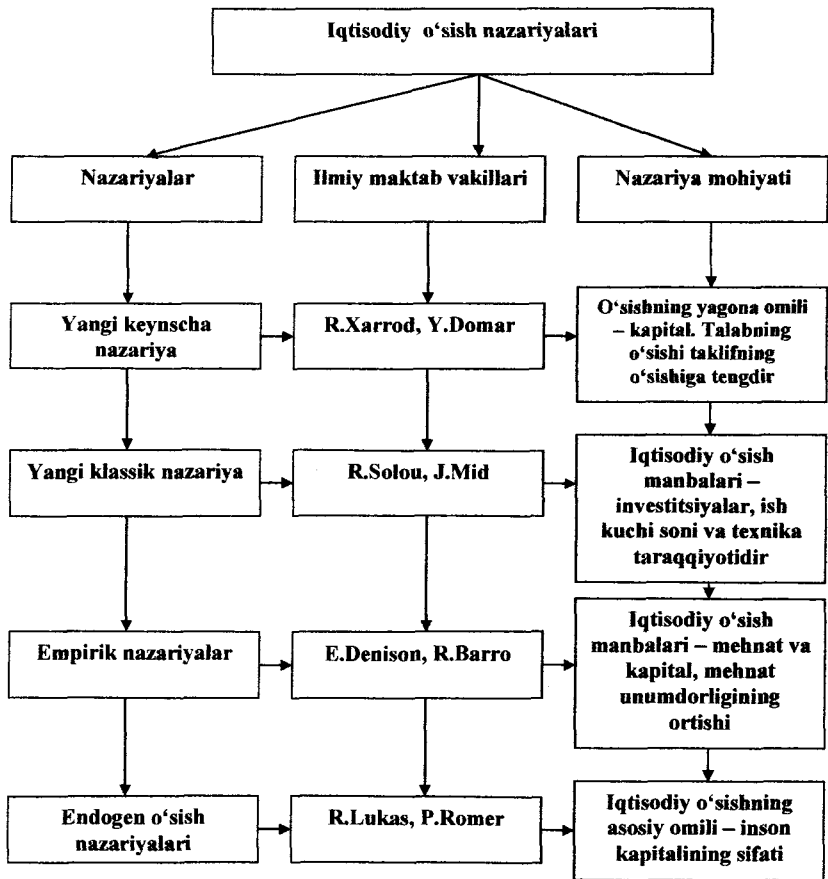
Iqtisodiy o‘sish nazariyalari

Nazariyalar

Ilmiy maktab vakillari

Nazariya mohiyati

Yangi keynscha nazariya

R.Xarrod, Y.Domar

O‘sishning yagona omili – kapital. Talabning o‘sishi taklifning o‘sishiga tengdir

Yangi klassik nazariya

R.Solou, J.Mid

Iqtisodiy o‘sish manbalari – investitsiyalar, ish kuchi soni va texnika taraqqiyotidir

Empirik nazariyalar

E.Denison, R.Barro

Iqtisodiy o‘sish manbalari – mehnat va kapital, mehnat unumdorligining ortishi

Endogen o‘sish nazariyalari

R.Lukas, P.Romer

Iqtisodiy o‘sishning asosiy omili – inson kapitalining sifati